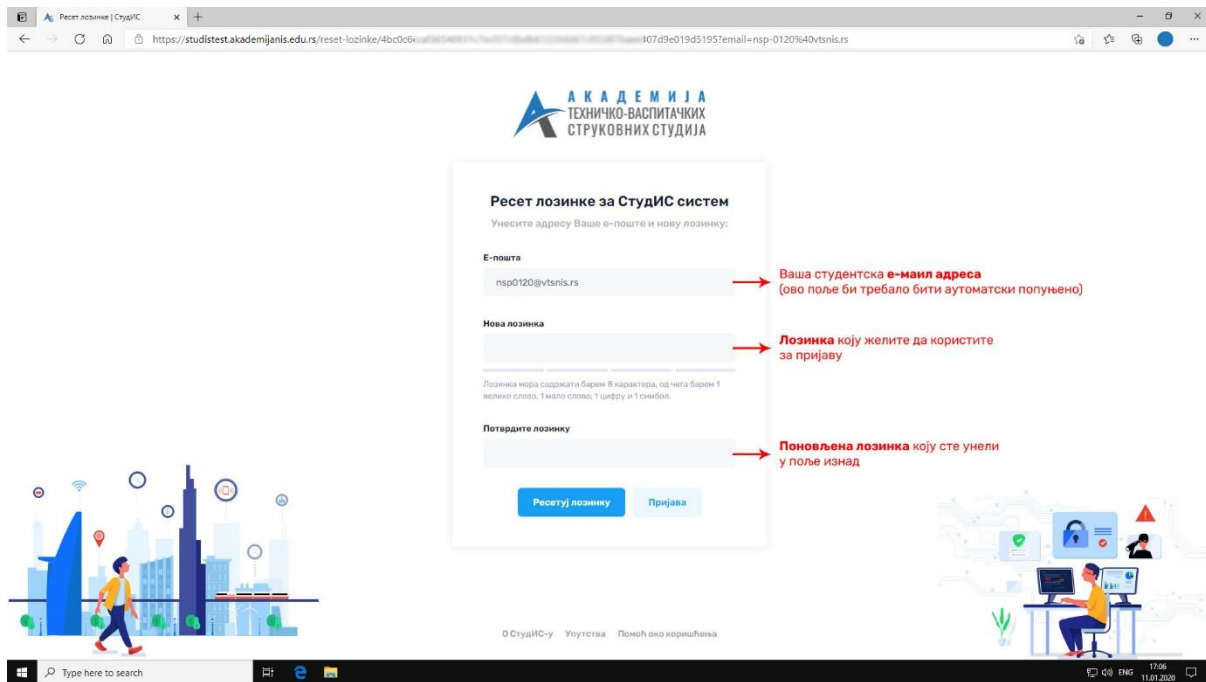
Ресет лозинке | СтудИС ×
https://studistest.akademijanis.edu.rs/reset-lozinke/4bc0c6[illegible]07d9e019d5195?email=nsp-0120%40vtsnis.rs

АКАДЕМИЈА
ТЕХНИЧКО-ВАСПИТАЧКИХ
СТРУКОВНИХ СТУДИЈА

Ресет лозинке за СтудИС систем
Унесите адресу Ваше е-поште и нову лозинку:

Е-пошта
nsp0120@vtsnis.rs

Ваша студентска **е-маил адреса** (ово поље би требало бити аутоматски попуњено)

Нова лозинка

**Лозинка** коју желите да користите за пријаву

Лозинка мора садржати барем 8 карактера, од чега барем 1 велико слово, 1 мало слово, 1 цифру и 1 симбол.

Потврдите лозинку

**Поновљена лозинка** коју сте унели у поље изнад

Ресетуј лозинку
Пријава

О СтудИС-у Упутства Помоћ око коришћења

Type here to search
ENG 17:06 11.01.2020